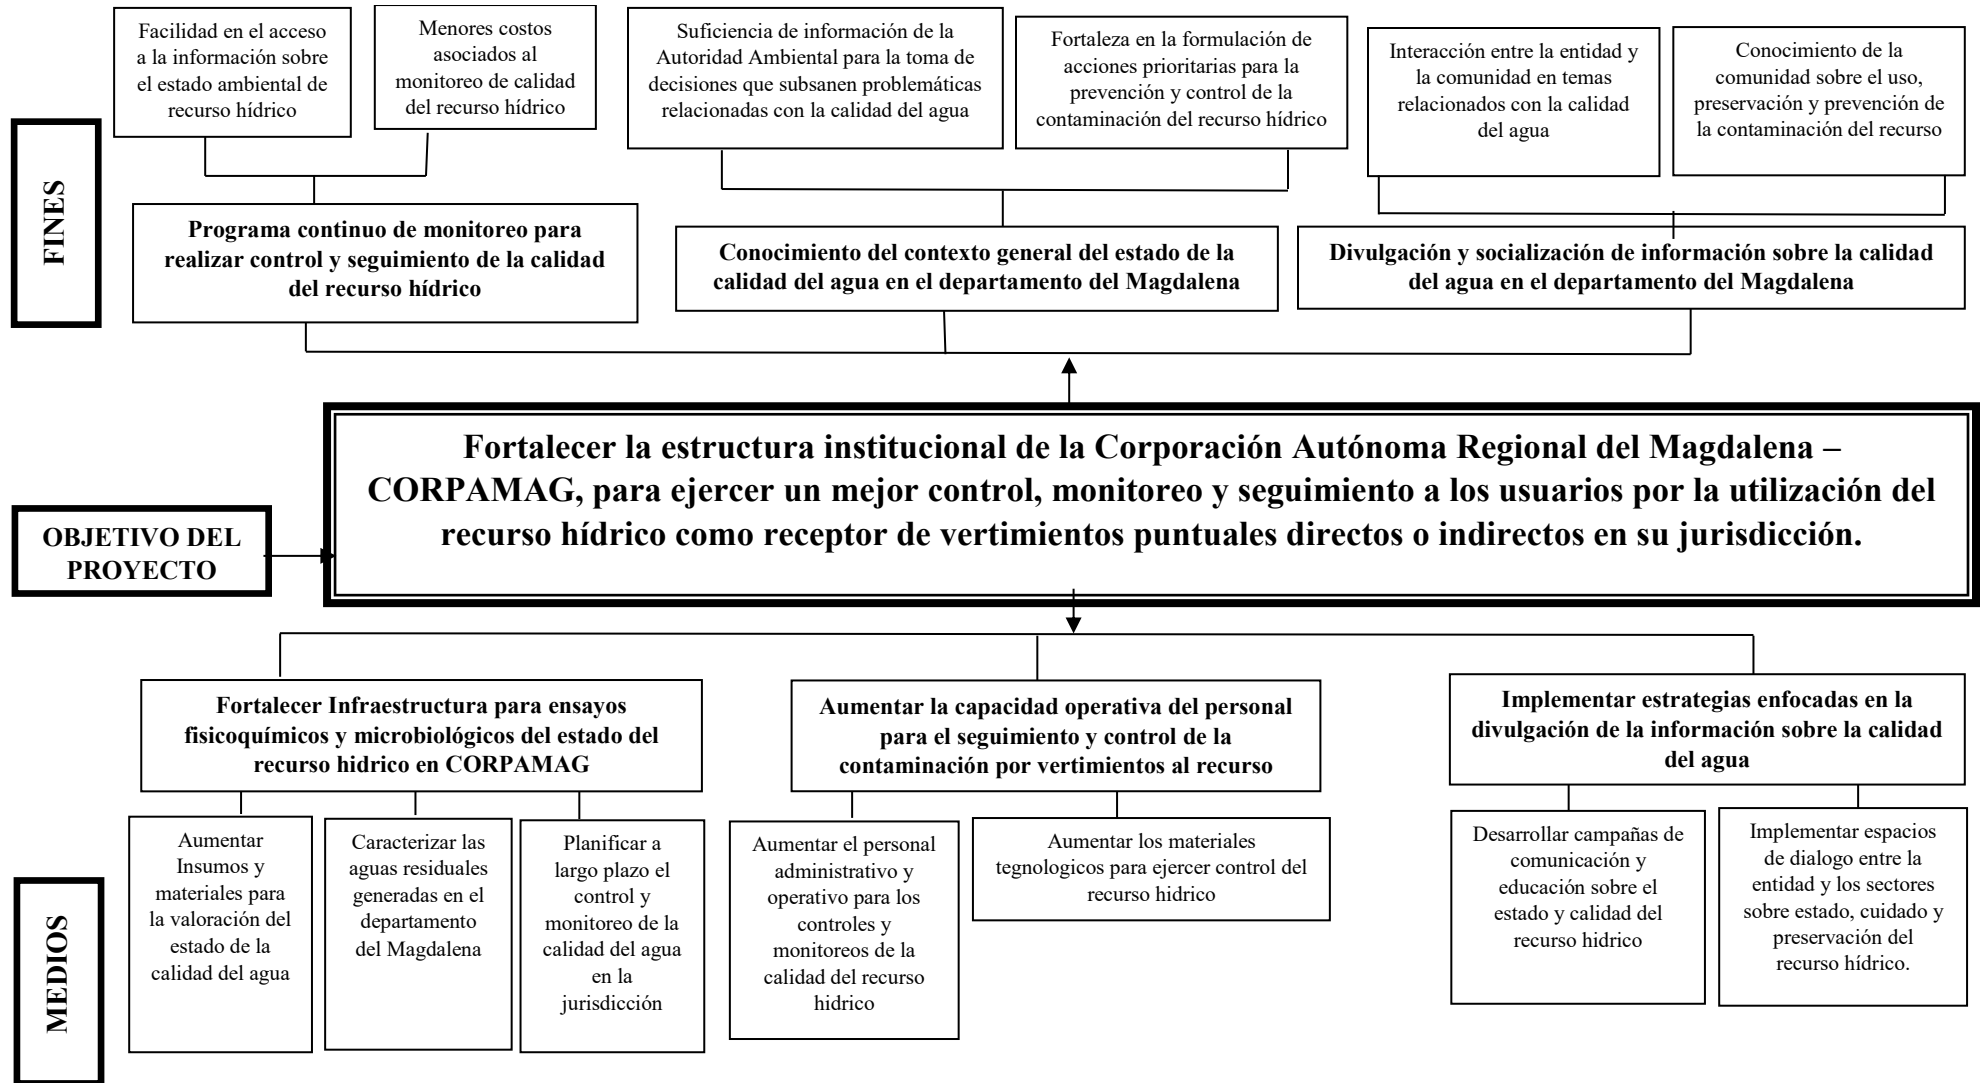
FINES

Facilidad en el acceso a la información sobre el estado ambiental de recurso hídrico

Menores costos asociados al monitoreo de calidad del recurso hídrico

Programa continuo de monitoreo para realizar control y seguimiento de la calidad del recurso hídrico

Suficiencia de información de la Autoridad Ambiental para la toma de decisiones que subsanen problemáticas relacionadas con la calidad del agua

Fortaleza en la formulación de acciones prioritarias para la prevención y control de la contaminación del recurso hídrico

Conocimiento del contexto general del estado de la calidad del agua en el departamento del Magdalena

Interacción entre la entidad y la comunidad en temas relacionados con la calidad del agua

Conocimiento de la comunidad sobre el uso, preservación y prevención de la contaminación del recurso

Divulgación y socialización de información sobre la calidad del agua en el departamento del Magdalena

OBJETIVO DEL PROYECTO

Fortalecer la estructura institucional de la Corporación Autónoma Regional del Magdalena – CORPAMAG, para ejercer un mejor control, monitoreo y seguimiento a los usuarios por la utilización del recurso hídrico como receptor de vertimientos puntuales directos o indirectos en su jurisdicción.

MEDIOS

Fortalecer Infraestructura para ensayos fisicoquímicos y microbiológicos del estado del recurso hidrico en CORPAMAG

Aumentar Insumos y materiales para la valoración del estado de la calidad del agua

Caracterizar las aguas residuales generadas en el departamento del Magdalena

Planificar a largo plazo el control y monitoreo de la calidad del agua en la jurisdicción

Aumentar la capacidad operativa del personal para el seguimiento y control de la contaminación por vertimientos al recurso

Aumentar el personal administrativo y operativo para los controles y monitoreos de la calidad del recurso hidrico

Aumentar los materiales tegnologicos para ejercer control del recurso hidrico

Implementar estrategias enfocadas en la divulgación de la información sobre la calidad del agua

Desarrollar campañas de comunicación y educación sobre el estado y calidad del recurso hidrico

Implementar espacios de dialogo entre la entidad y los sectores sobre estado, cuidado y preservación del recurso hídrico.